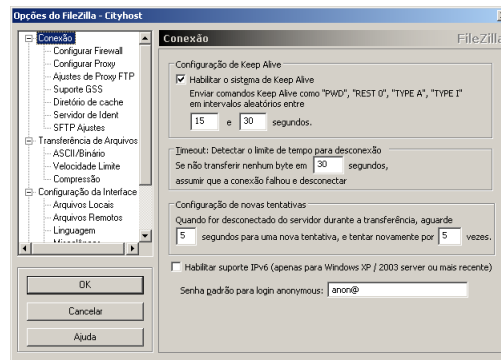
Opções do FileZilla - Cityhost

Conexão
Configurar Firewall
Configurar Proxy
Ajustes de Proxy FTP
Suporte GSS
Diretório de cache
Servidor de Ident
SFTP Ajustes
Transferência de Arquivos
ASCII/Binário
Velocidade Limite
Compressão
Configuração da Interface
Arquivos Locais
Arquivos Remotos
Linguagem
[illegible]

OK
Cancelar
Ajuda

Conexão
FileZilla

Configuração de Keep Alive
Habilitar o sistema de Keep Alive
Enviar comandos Keep Alive como "PWD", "REST 0", "TYPE A", "TYPE I" em intervalos aleatórios entre
15 e 30 segundos.

Timeout: Detectar o limite de tempo para desconexão
Se não transferir nenhum byte em 30 segundos, assumir que a conexão falhou e desconectar

Configuração de novas tentativas
Quando for desconectado do servidor durante a transferência, aguarde
5 segundos para uma nova tentativa, e tentar novamente por 5 vezes.

Habilitar suporte IPv6 (apenas para Windows XP / 2003 server ou mais recente)

Senha padrão para login anonymous: anon@